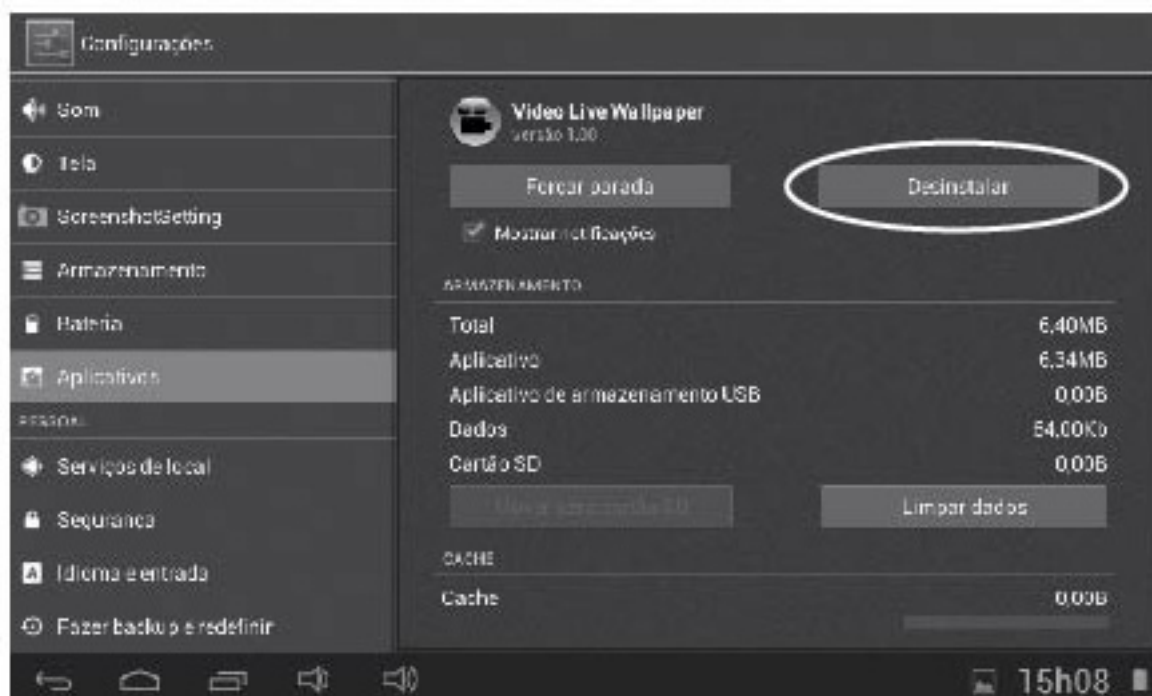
Configurações

Som
Tela
ScreenshotSetting
Armazenamento
Bateria
Aplicativos
PESSOAL
Serviços de local
Segurança
Idioma e entrada
Fazer backup e redefinir

Video Live Wallpaper
versão 1.00

Forçar parada
Desinstalar

Mostrar notificações

ARMAZENAMENTO

Total 6,40MB
Aplicativo 6,34MB
Aplicativo de armazenamento USB 0,00B
Dados 64,00Kb
Cartão SD 0,00B

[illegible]
Limpar dados

CACHE

Cache 0,00B

15h08